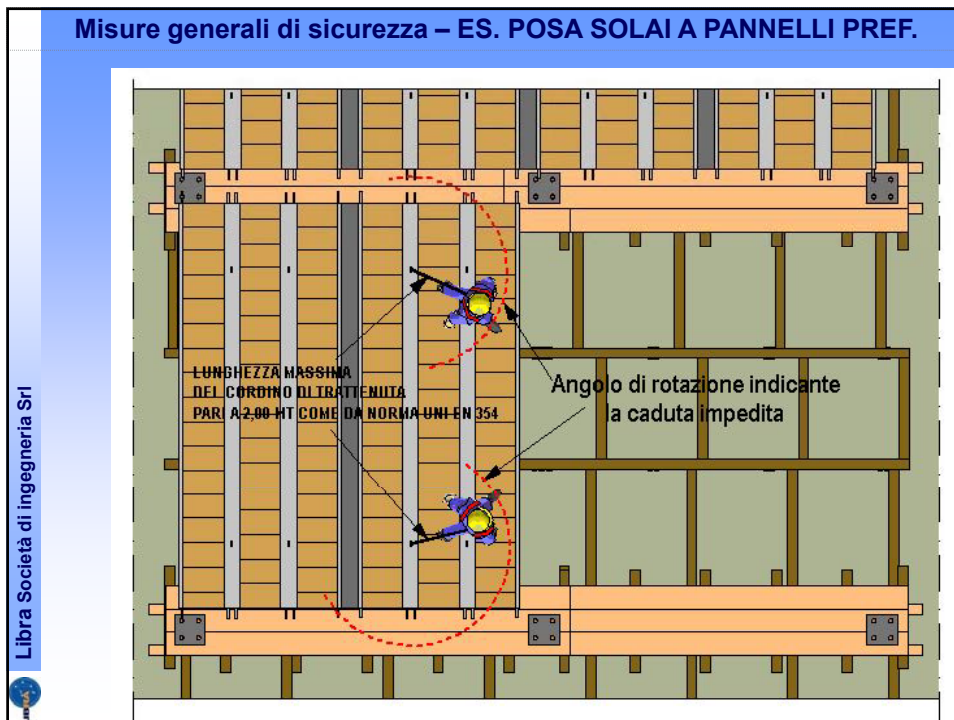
Misure generali di sicurezza – ES. POSA SOLAI A PANNELLI PREF.

LUNGHEZZA MASSIMA DEL CORDINO DI TRATTENUTA PARI A 2,00 MT COME DA NORMA UNI EN 354

Angolo di rotazione indicante la caduta impedita

Libra Società di ingegneria Srl